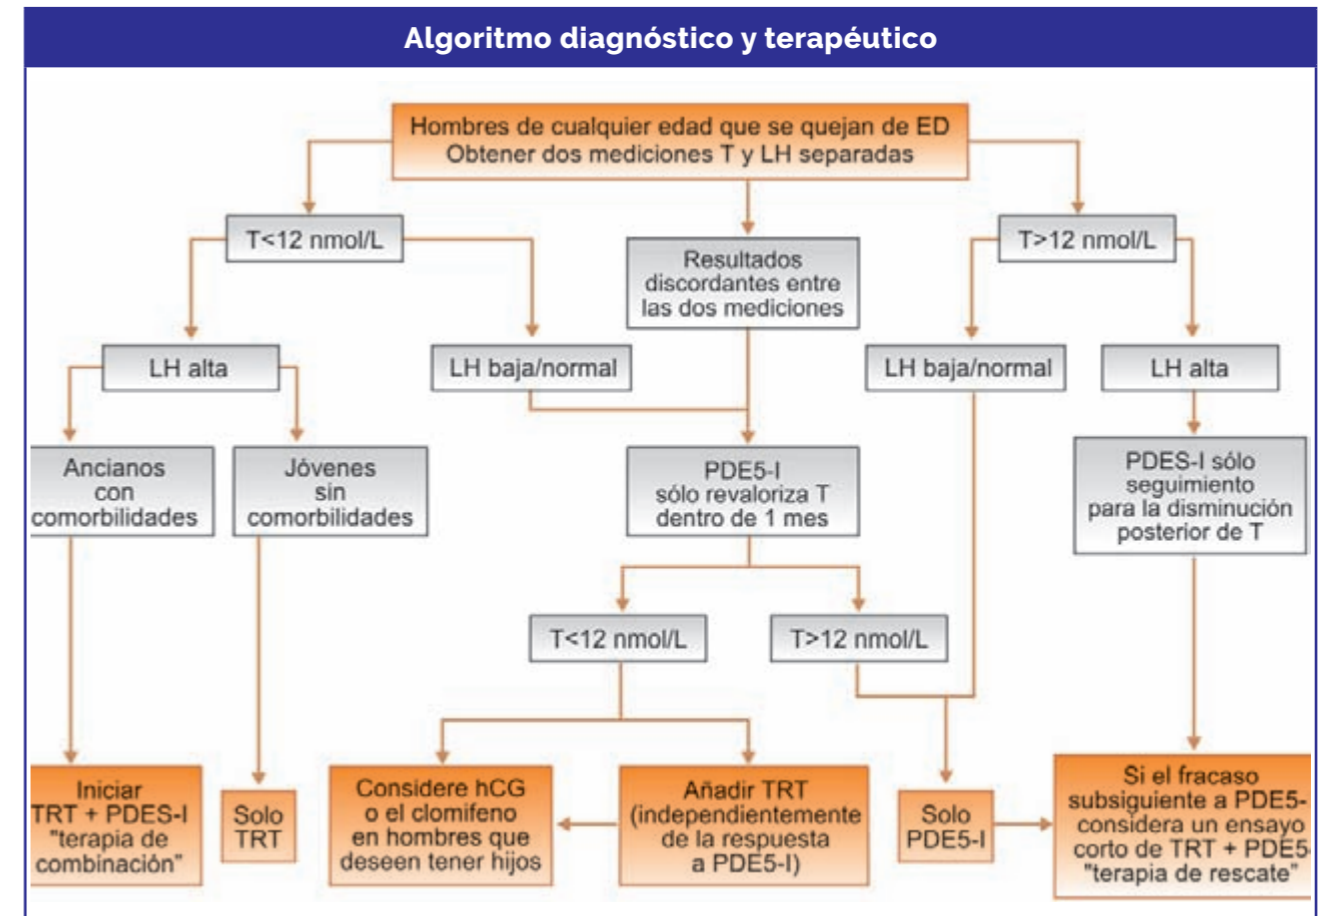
Algoritmo diagnóstico y terapéutico

Hombres de cualquier edad que se quejan de ED
Obtener dos mediciones T y LH separadas

T<12 nmol/L

Resultados discordantes entre las dos mediciones

T>12 nmol/L

LH alta

LH baja/normal

LH baja/normal

LH alta

Ancianos con comorbilidades

Jóvenes sin comorbilidades

PDE5-I sólo revaloriza T dentro de 1 mes

PDES-I sólo seguimiento para la disminución posterior de T

T<12 nmol/L

T>12 nmol/L

Iniciar TRT + PDES-I "terapia de combinación"

Solo TRT

Considere hCG o el clomifeno en hombres que deseen tener hijos

Añadir TRT (independientemente de la respuesta a PDE5-I)

Solo PDE5-I

Si el fracaso subsiguiente a PDE5- considera un ensayo corto de TRT + PDE5 "terapia de rescate"